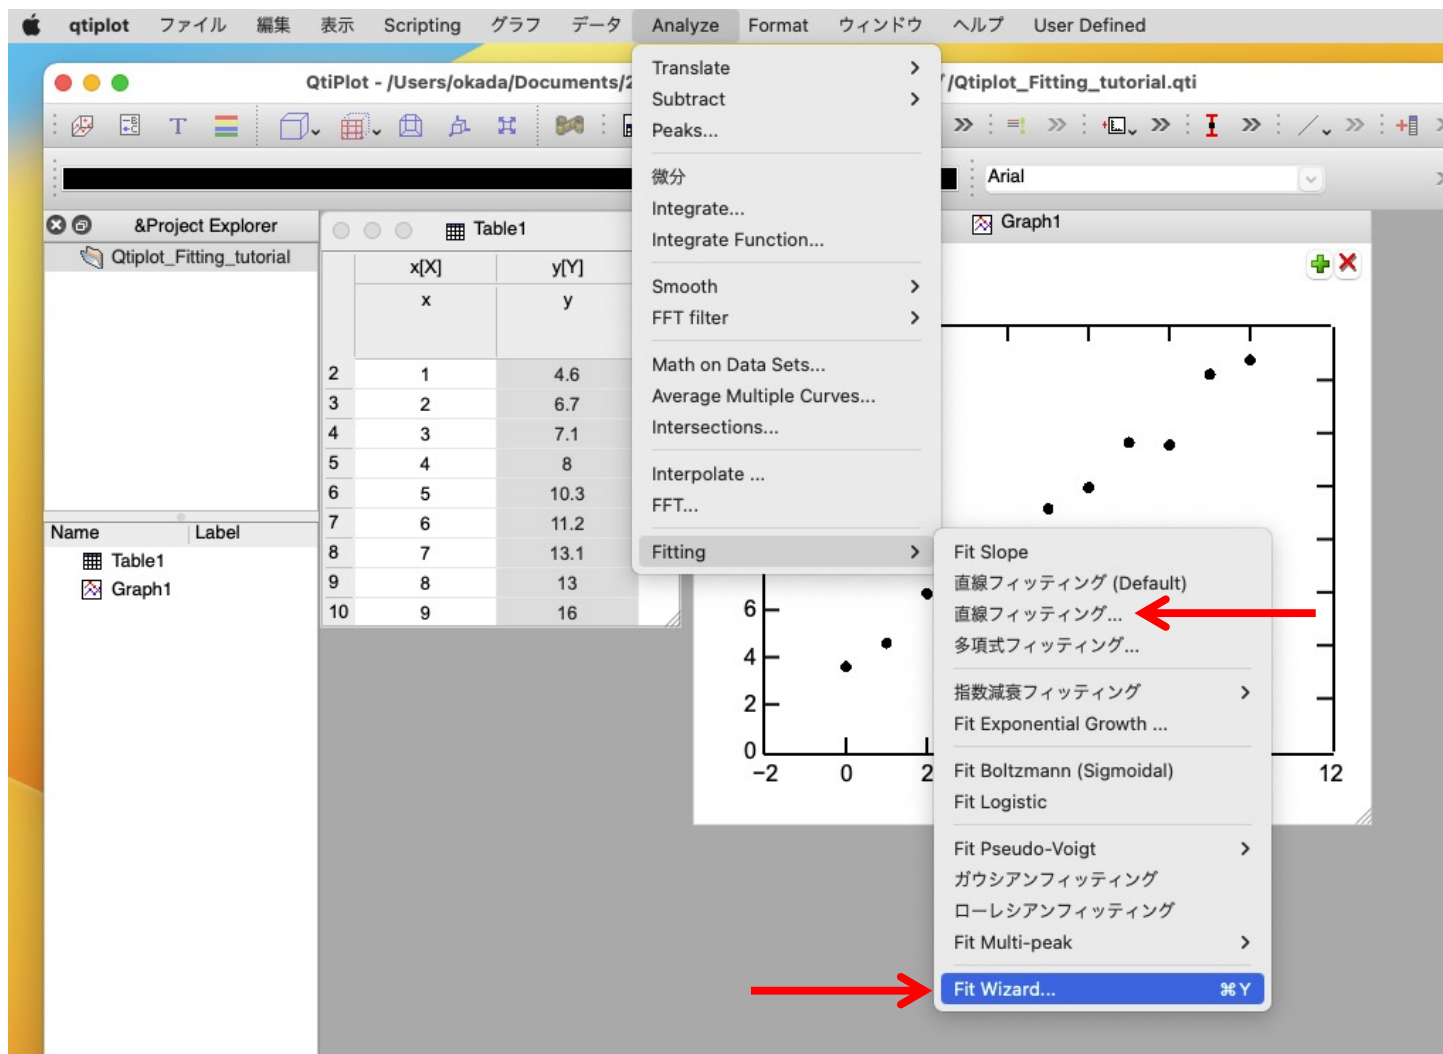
qtiplot ファイル 編集 表示 Scripting グラフ データ Analyze Format ウィンドウ ヘルプ User Defined

QtiPlot - /Users/okada/Documents/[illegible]/Qtiplot_Fitting_tutorial.qti

Arial

&Project Explorer
Qtiplot_Fitting_tutorial

| Name | Label |
|---|---|
| Table1 | |
| Graph1 | |

Table1

| | x[X] | y[Y] |
|---|---|---|
| | x | y |
| 2 | 1 | 4.6 |
| 3 | 2 | 6.7 |
| 4 | 3 | 7.1 |
| 5 | 4 | 8 |
| 6 | 5 | 10.3 |
| 7 | 6 | 11.2 |
| 8 | 7 | 13.1 |
| 9 | 8 | 13 |
| 10 | 9 | 16 |

Graph1

6
4
2
0
−2 0 2 12

Translate
Subtract
Peaks...
微分
Integrate...
Integrate Function...
Smooth
FFT filter
Math on Data Sets...
Average Multiple Curves...
Intersections...
Interpolate ...
FFT...
Fitting

Fit Slope
直線フィッティング (Default)
直線フィッティング...
多項式フィッティング...
指数減衰フィッティング
Fit Exponential Growth ...
Fit Boltzmann (Sigmoidal)
Fit Logistic
Fit Pseudo-Voigt
ガウシアンフィッティング
ローレシアンフィッティング
Fit Multi-peak
Fit Wizard... ⌘Y